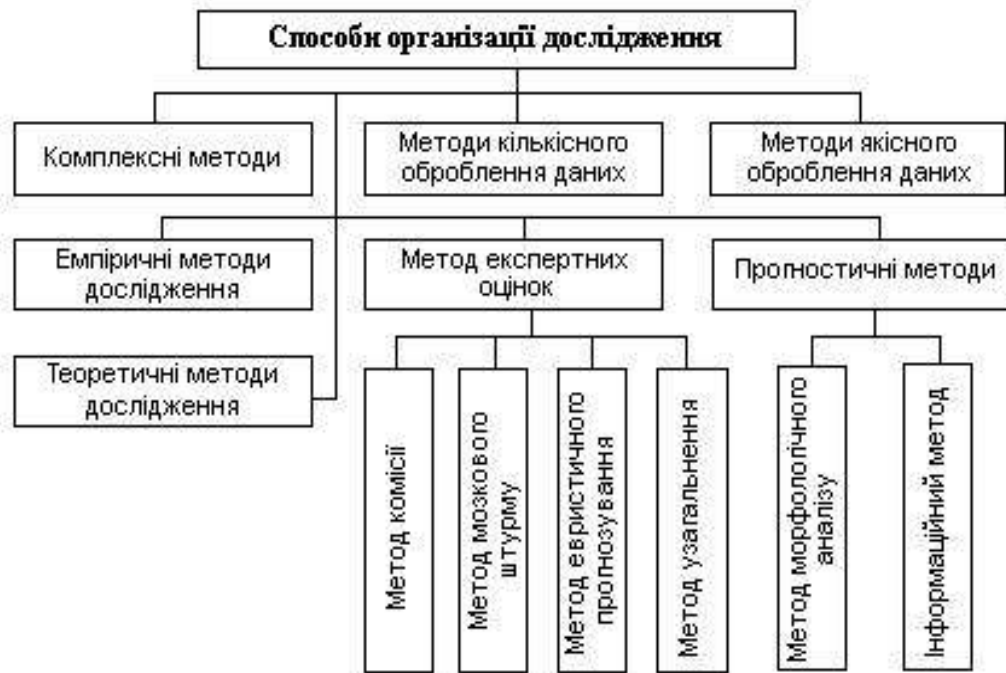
Способи організації дослідження

Комплексні методи

Методи кількісного оброблення даних

Методи якісного оброблення даних

Емпіричні методи дослідження

Метод експертних оцінок

Прогностичні методи

Теоретичні методи дослідження

Метод комісії

Метод мозкового штурму

Метод евристичного прогнозування

Метод узагальнення

Метод морфологічного аналізу

Інформаційний метод